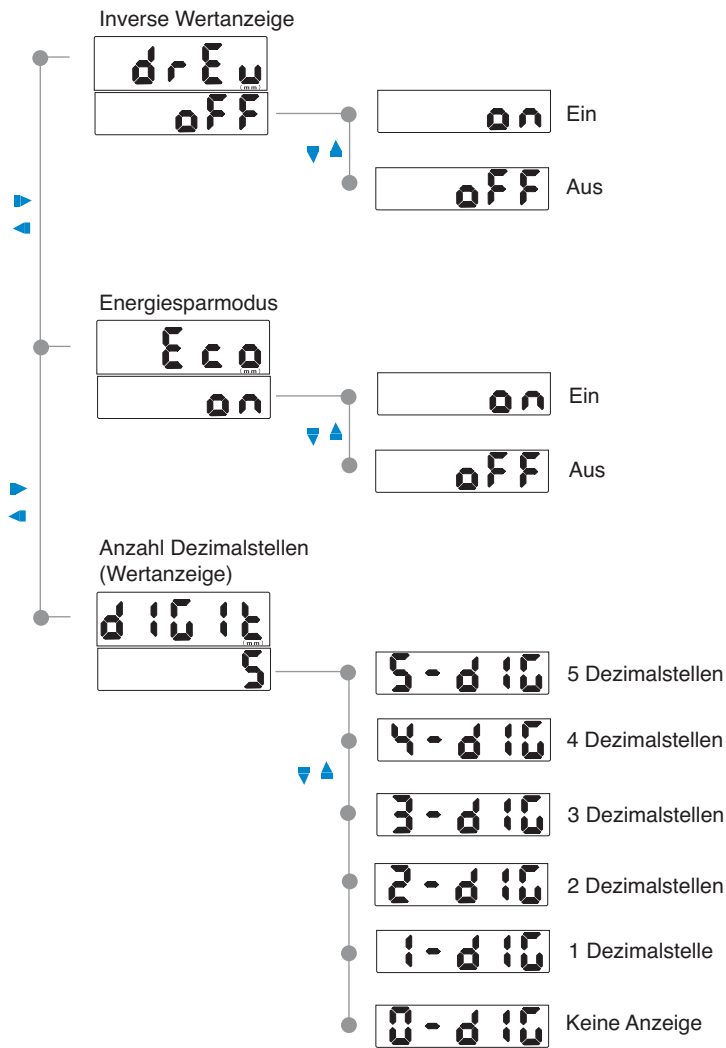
Inverse Wertanzeige

drEu
mm

oFF

on Ein

oFF Aus

Energiesparmodus

Eco
mm

on

on Ein

oFF Aus

Anzahl Dezimalstellen (Wertanzeige)

dIGIt
mm

5

5-dIG 5 Dezimalstellen

4-dIG 4 Dezimalstellen

3-dIG 3 Dezimalstellen

2-dIG 2 Dezimalstellen

1-dIG 1 Dezimalstelle

0-dIG Keine Anzeige